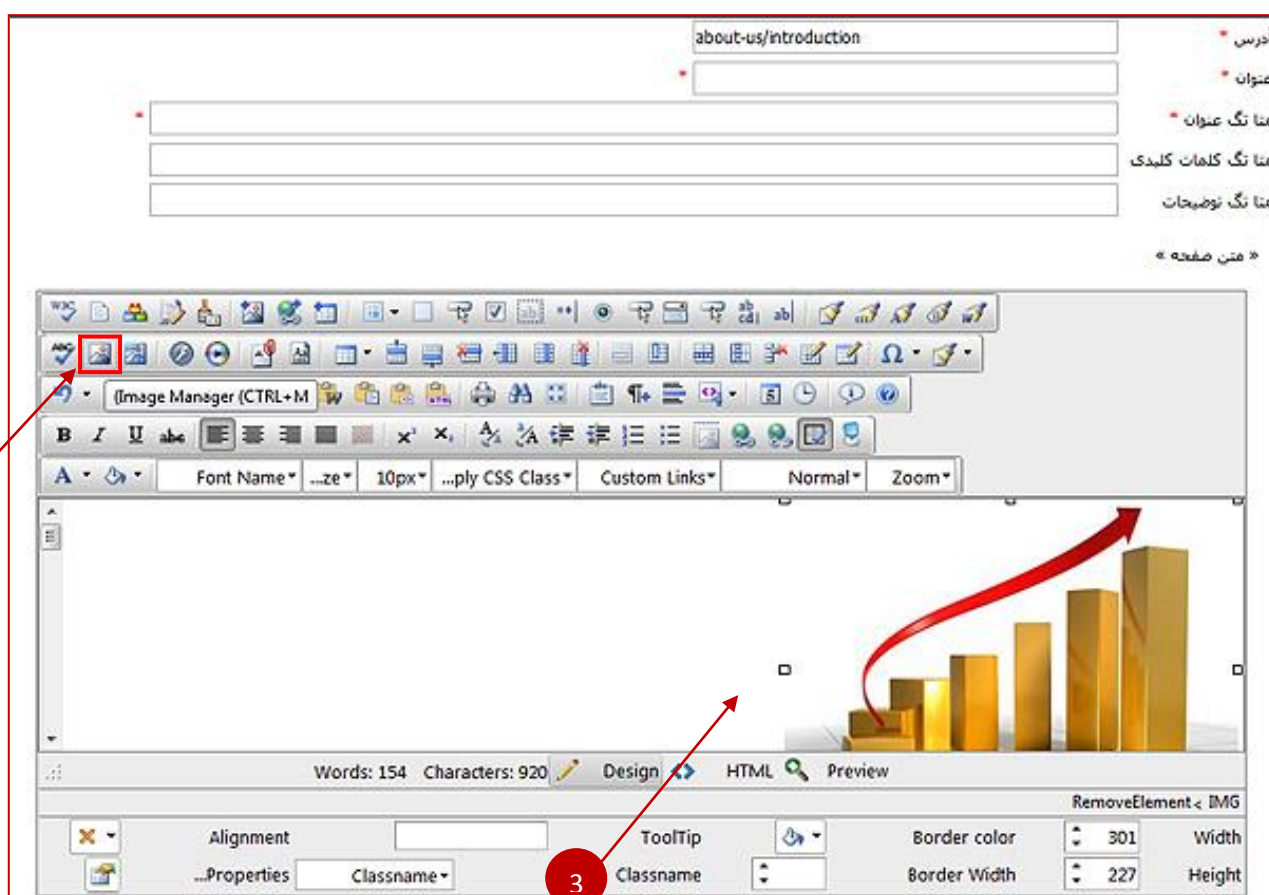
آدرس *
about-us/introduction
عنوان *
*
متا تگ عنوان *
*
متا تگ کلمات کلیدی
متا تگ توضیحات
« متن صفحه »
(Image Manager (CTRL+M
B I U abc
x² x₂
Ω
A
Font Name
...ze
10px
...ply CSS Class
Custom Links
Normal
Zoom
Words: 154 Characters: 920
Design
HTML
Preview
RemoveElement < IMG
Alignment
ToolTip
Border color
301
Width
...Properties
Classname
Classname
Border Width
227
Height
3